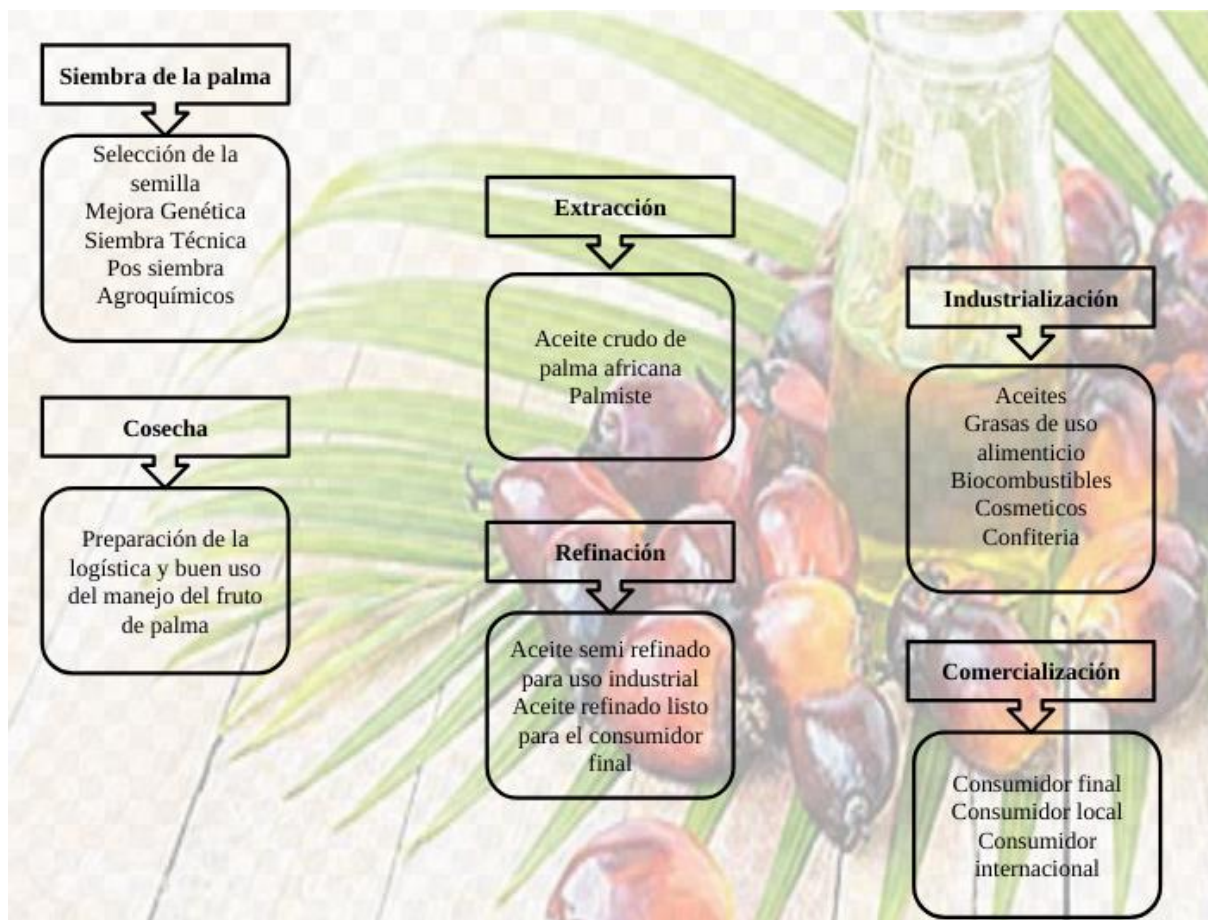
Siembra de la palma

Selección de la semilla
Mejora Genética
Siembra Técnica
Pos siembra
Agroquímicos

Cosecha

Preparación de la logística y buen uso del manejo del fruto de palma

Extracción

Aceite crudo de palma africana
Palmiste

Refinación

Aceite semi refinado para uso industrial
Aceite refinado listo para el consumidor final

Industrialización

Aceites
Grasas de uso alimenticio
Biocombustibles
Cosmeticos
Confiteria

Comercialización

Consumidor final
Consumidor local
Consumidor internacional